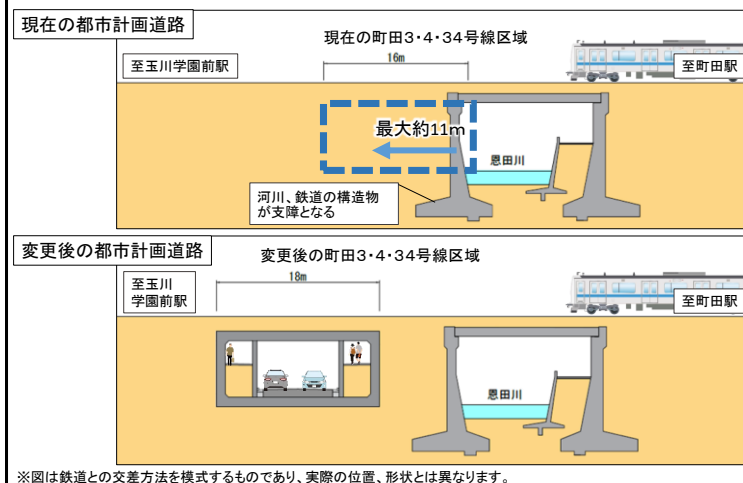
現在の都市計画道路

現在の町田3・4・34号線区域

16m

至玉川学園前駅

至町田駅

最大約11m

恩田川

河川、鉄道の構造物が支障となる

変更後の都市計画道路

変更後の町田3・4・34号線区域

18m

至玉川学園前駅

至町田駅

恩田川

※図は鉄道との交差方法を模式するものであり、実際の位置、形状とは異なります。